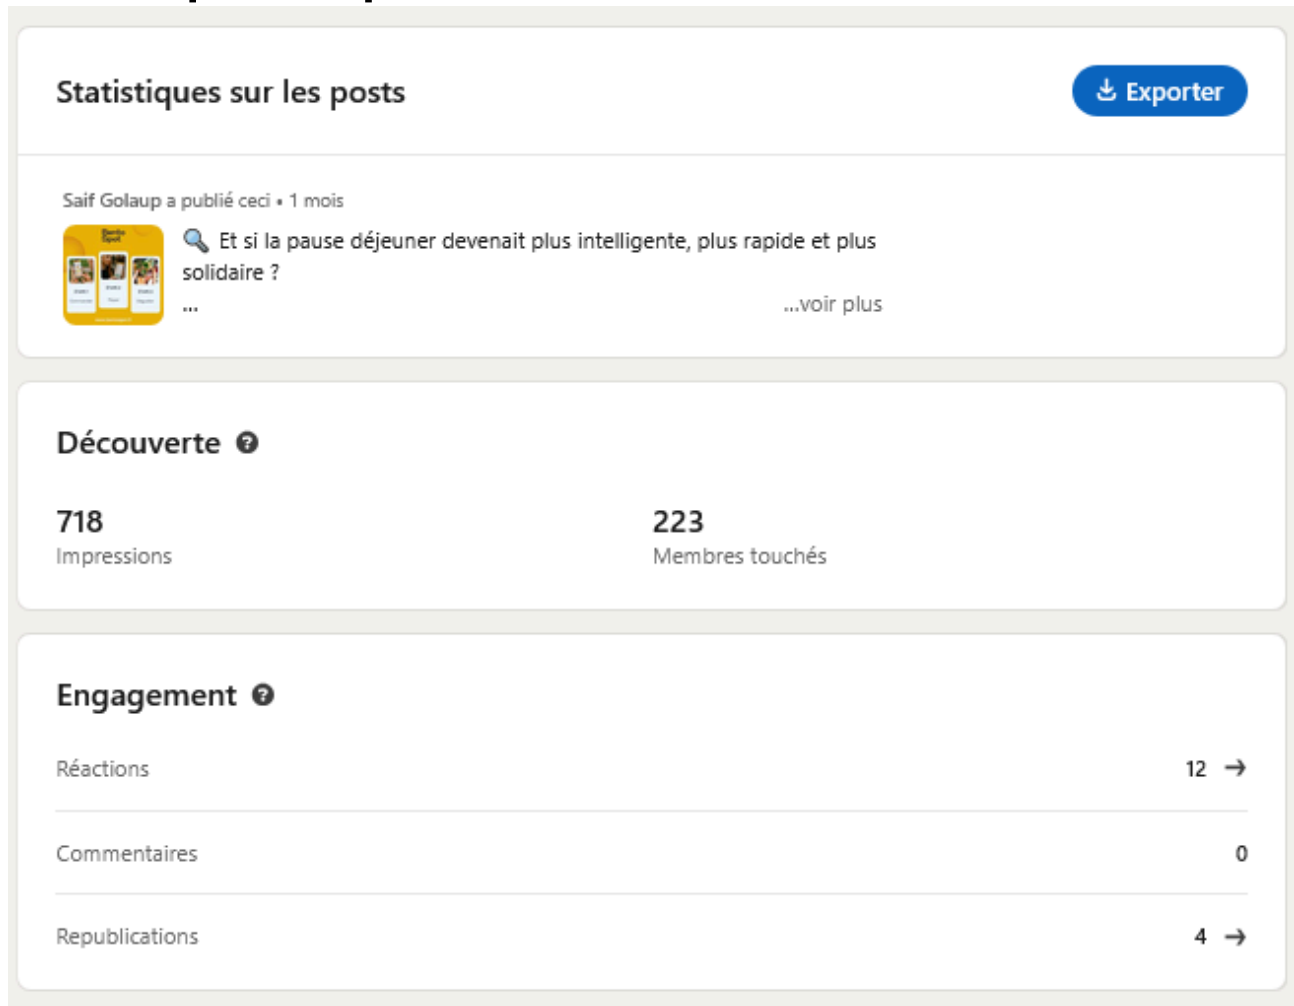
Statistiques sur les posts

Exporter

Saif Golaup a publié ceci • 1 mois

🔍 Et si la pause déjeuner devenait plus intelligente, plus rapide et plus solidaire ?
...
...voir plus

Découverte

718
Impressions

223
Membres touchés

Engagement

Réactions 12 →

Commentaires 0

Republications 4 →